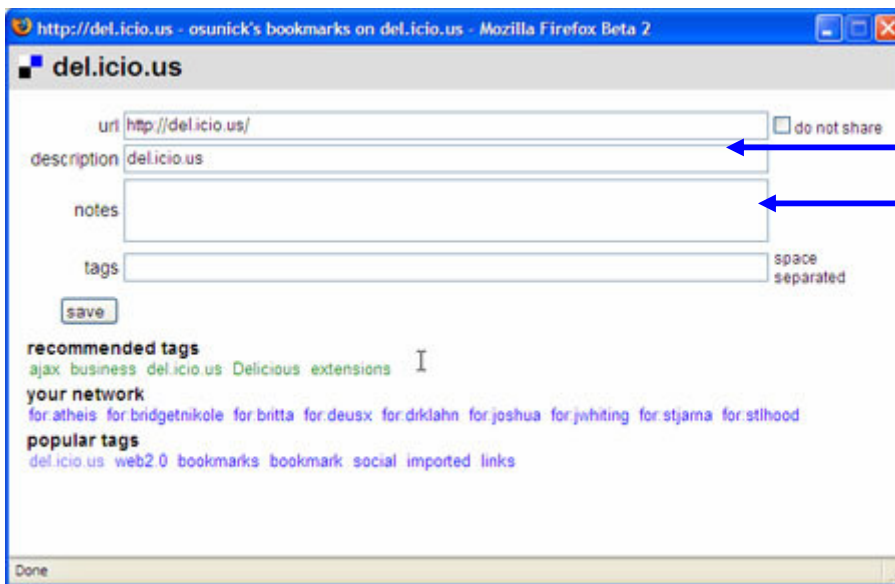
http://del.icio.us - osunick's bookmarks on del.icio.us - Mozilla Firefox Beta 2

del.icio.us

url http://del.icio.us/

do not share

description del.icio.us

notes

tags

space separated

save

recommended tags

ajax business del.icio.us Delicious extensions

your network

for:atheis for:bridgetnikole for:britta for:deusx for:drklahn for:joshua for:jwhiting for:stjarna for:stlhood

popular tags

del.icio.us web2.0 bookmarks bookmark social imported links

Done